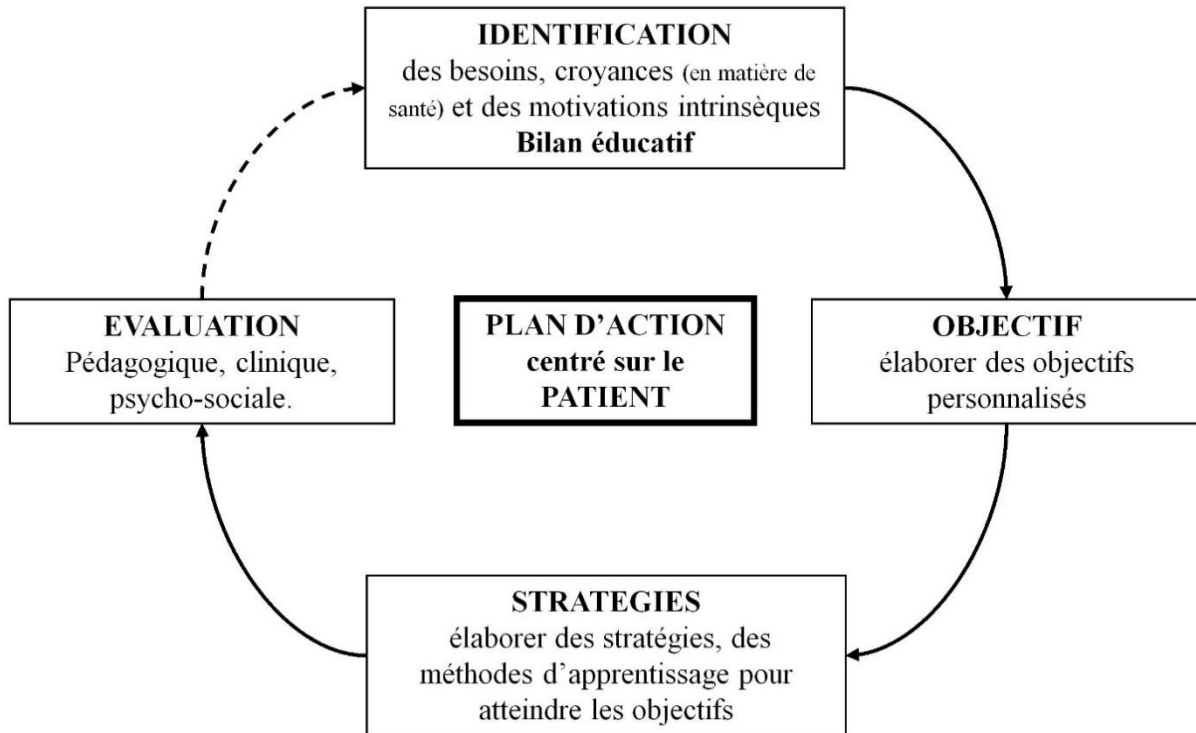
IDENTIFICATION
des besoins, croyances (en matière de santé) et des motivations intrinsèques
Bilan éducatif

EVALUATION
Pédagogique, clinique, psycho-sociale.

PLAN D'ACTION
centré sur le
PATIENT

OBJECTIF
élaborer des objectifs personnalisés

STRATEGIES
élaborer des stratégies, des méthodes d'apprentissage pour atteindre les objectifs